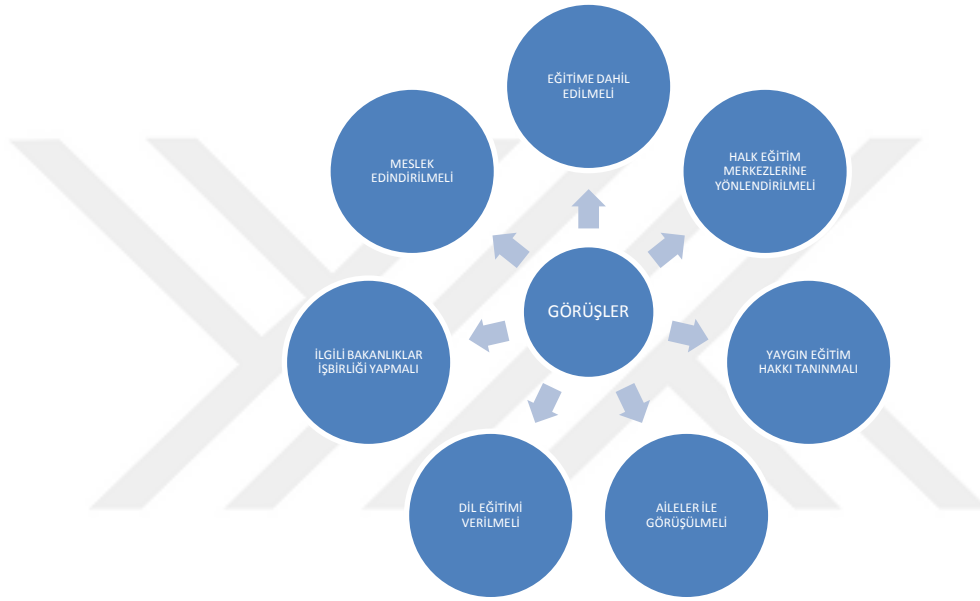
EĞİTİME DAHİL EDİLMELİ

HALK EĞİTİM MERKEZLERİNE YÖNLENDİRİLMELİ

YAYGIN EĞİTİM HAKKI TANINMALI

AİLELER İLE GÖRÜŞÜLMELİ

DİL EĞİTİMİ VERİLMELİ

İLGİLİ BAKANLIKLAR İŞBİRLİĞİ YAPMALI

MESLEK EDİNDİRİLMELİ

GÖRÜŞLER